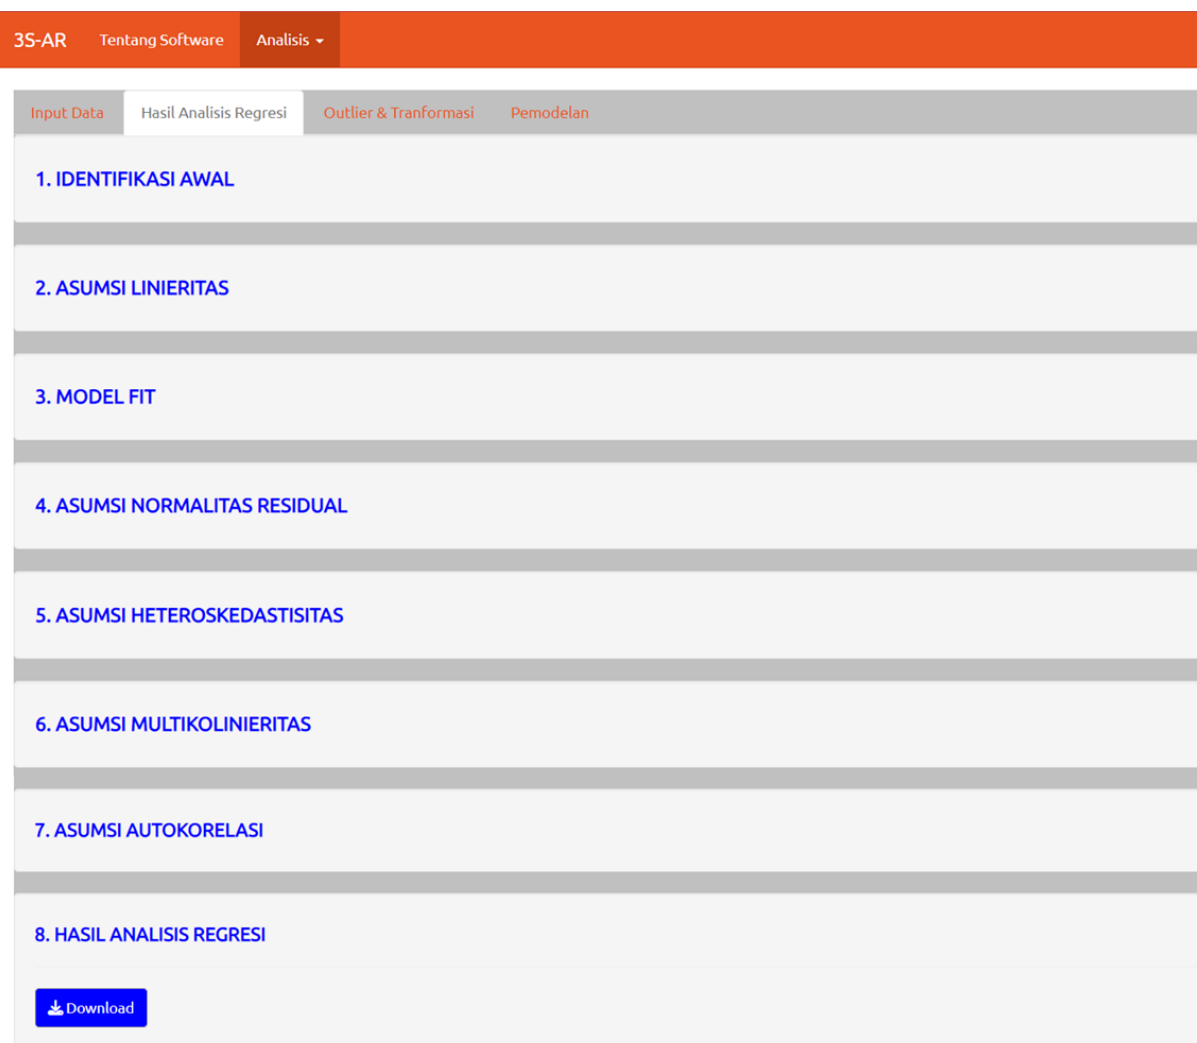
3S-AR Tentang Software Analisis

Input Data | Hasil Analisis Regresi | Outlier & Tranformasi | Pemodelan

1. IDENTIFIKASI AWAL

2. ASUMSI LINIERITAS

3. MODEL FIT

4. ASUMSI NORMALITAS RESIDUAL

5. ASUMSI HETEROSKEDASTISITAS

6. ASUMSI MULTIKOLINIERITAS

7. ASUMSI AUTOKORELASI

8. HASIL ANALISIS REGRESI

Download